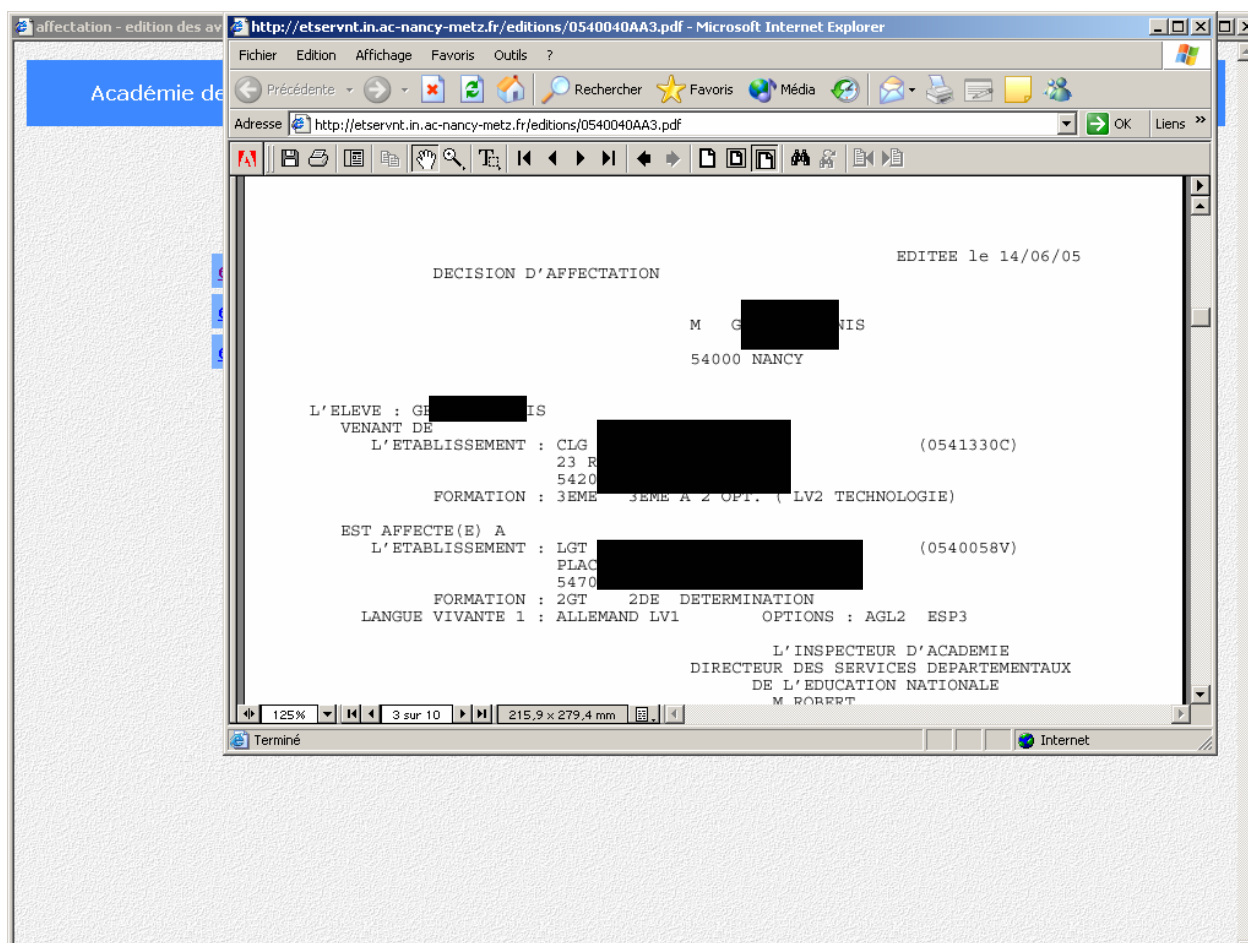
affectation - edition des av

http://etservnt.in.ac-nancy-metz.fr/editions/0540040AA3.pdf - Microsoft Internet Explorer

Académie de

Fichier Edition Affichage Favoris Outils ?

Précédente Rechercher Favoris Média

Adresse http://etservnt.in.ac-nancy-metz.fr/editions/0540040AA3.pdf OK Liens »

EDITEE le 14/06/05

DECISION D'AFFECTATION

M G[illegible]NIS

54000 NANCY

L'ELEVE : GE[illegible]IS

VENANT DE

L'ETABLISSEMENT : CLG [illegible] (0541330C)

23 R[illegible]

5420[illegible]

FORMATION : 3EME 3EME A 2 OPT. ( LV2 TECHNOLOGIE)

EST AFFECTE(E) A

L'ETABLISSEMENT : LGT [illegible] (0540058V)

PLAC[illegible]

5470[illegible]

FORMATION : 2GT 2DE DETERMINATION

LANGUE VIVANTE 1 : ALLEMAND LV1 OPTIONS : AGL2 ESP3

L'INSPECTEUR D'ACADEMIE

DIRECTEUR DES SERVICES DEPARTEMENTAUX

DE L'EDUCATION NATIONALE

M.ROBERT

125% 3 sur 10 215,9 x 279,4 mm

Terminé

Internet